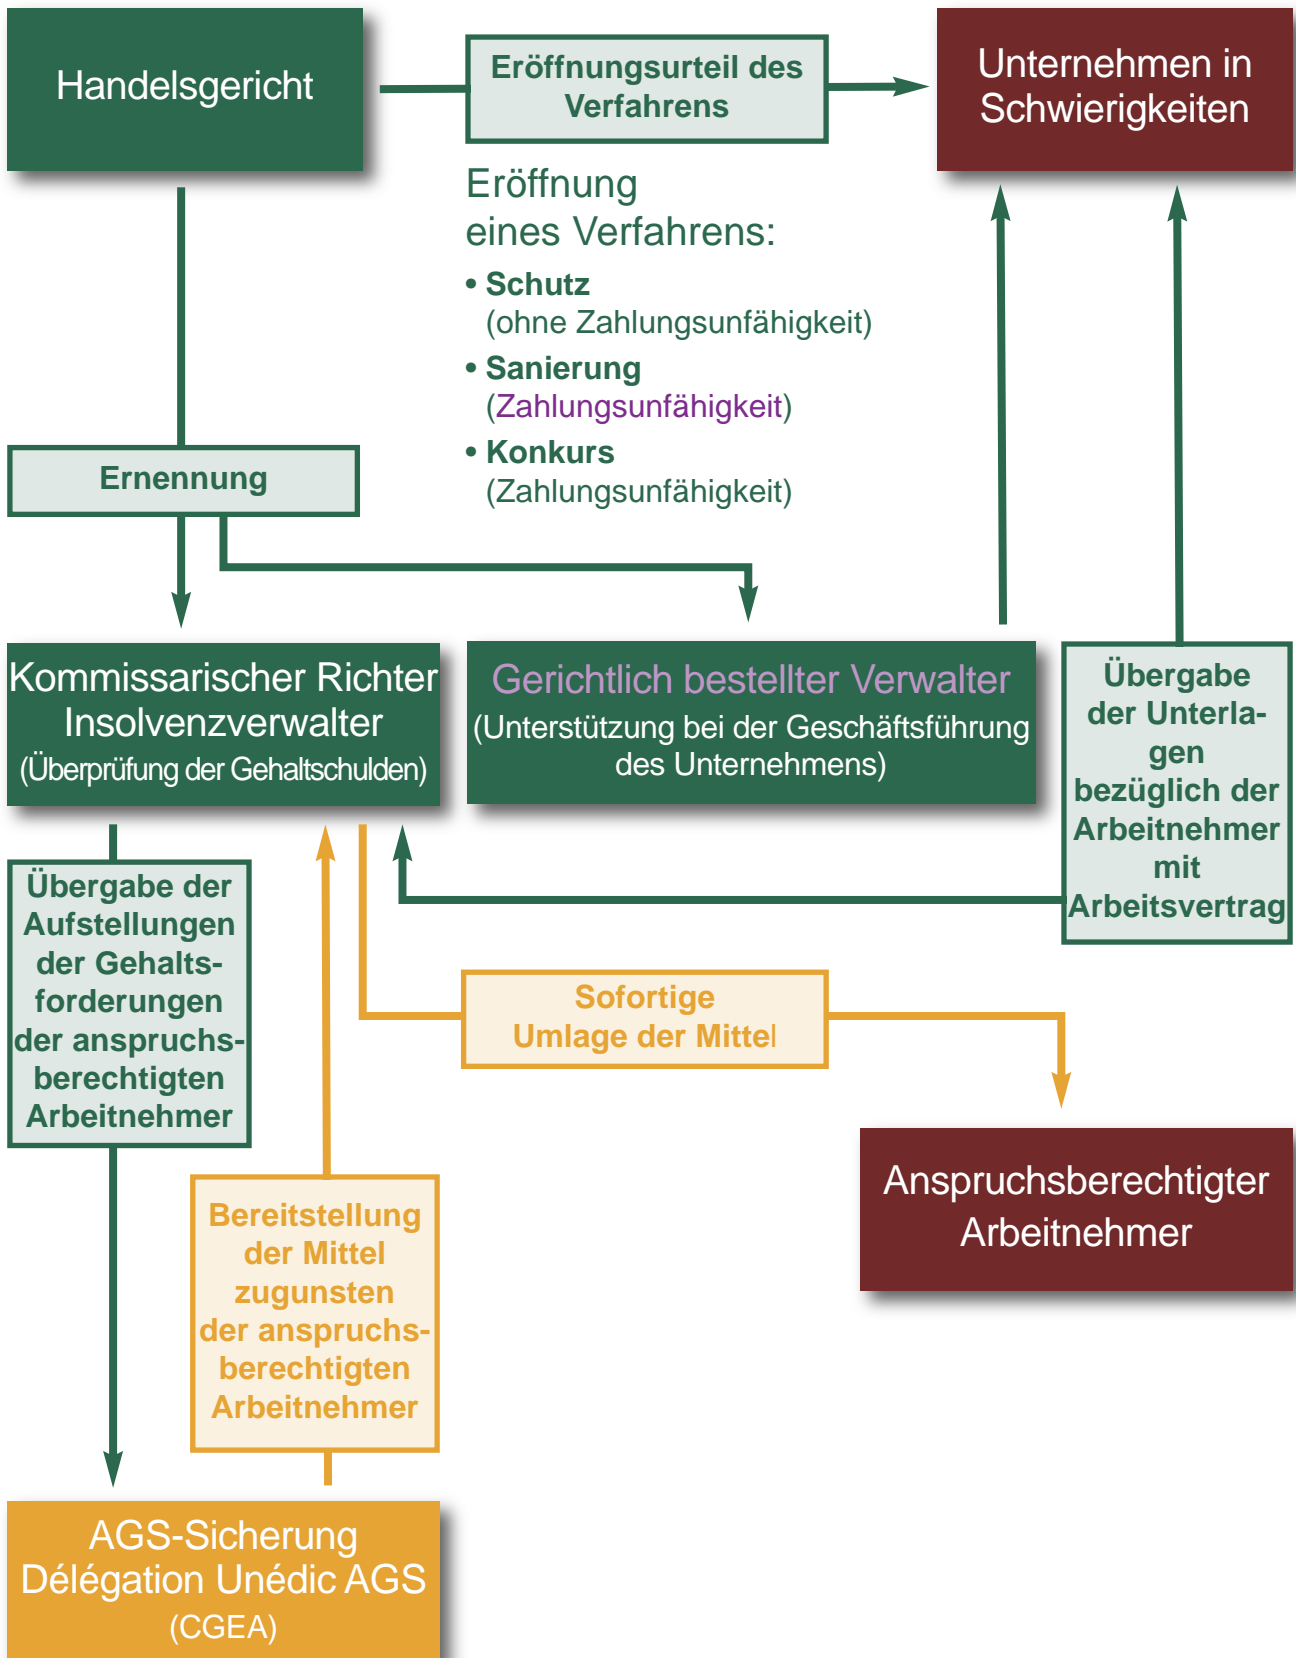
Handelsgericht

Eröffnungsurteil des Verfahrens

Unternehmen in Schwierigkeiten

Eröffnung eines Verfahrens:

• Schutz (ohne Zahlungsunfähigkeit)

• Sanierung (Zahlungsunfähigkeit)

• Konkurs (Zahlungsunfähigkeit)

Ernennung

Kommissarischer Richter Insolvenzverwalter (Überprüfung der Gehaltschulden)

Gerichtlich bestellter Verwalter (Unterstützung bei der Geschäftsführung des Unternehmens)

Übergabe der Unterlagen bezüglich der Arbeitnehmer mit Arbeitsvertrag

Übergabe der Aufstellungen der Gehaltsforderungen der anspruchsberechtigten Arbeitnehmer

Sofortige Umlage der Mittel

Anspruchsberechtigter Arbeitnehmer

Bereitstellung der Mittel zugunsten der anspruchsberechtigten Arbeitnehmer

AGS-Sicherung Délégation Unédic AGS (CGEA)